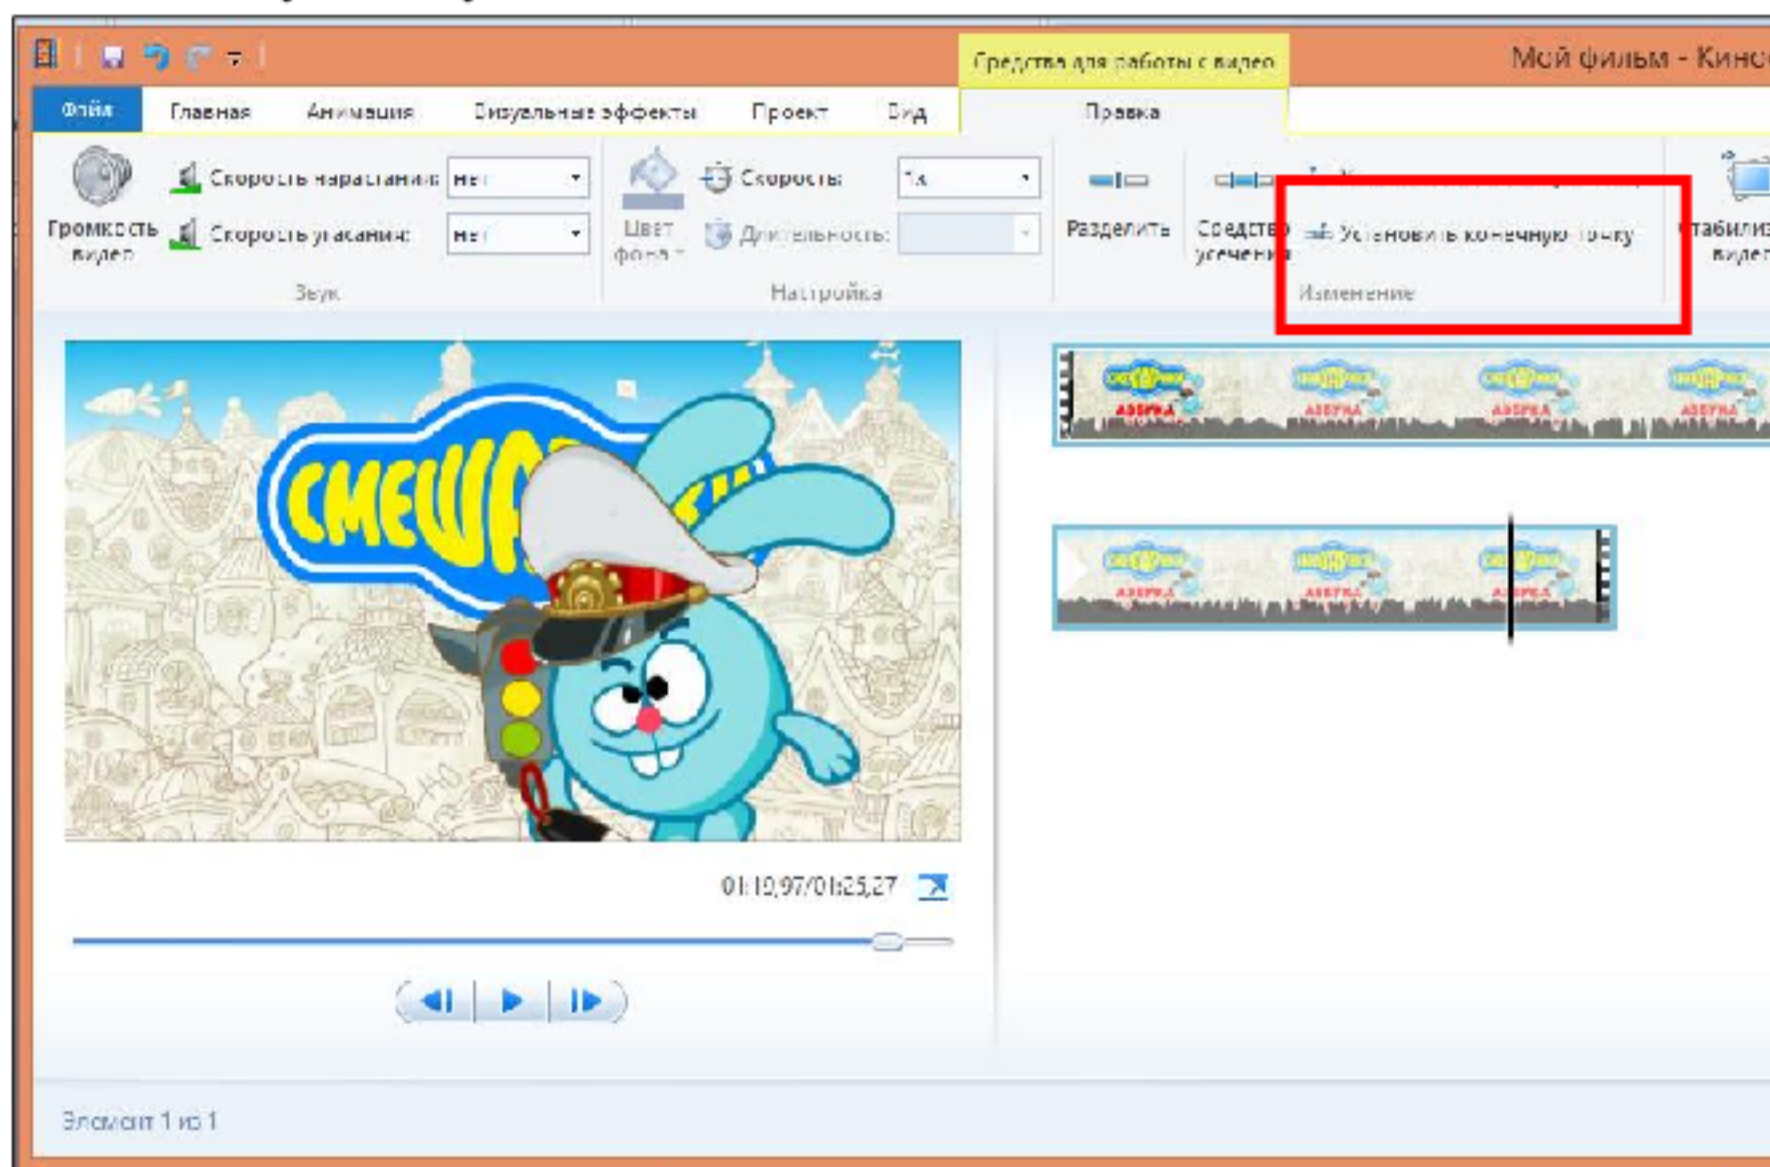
Средства для работы с видео

Мой фильм - Кино

Файл Главная Анимация Визуальные эффекты Проект Вид Правка

Громкость видео

Скорость нарастания: нет

Скорость угасания: нет

Звук

Цвет фона

Скорость: 1x

Длительность:

Настройка

Разделить

Средство усечения

Установить конечную точку

Изменение

Стабилизация видео

СМЕШ

АЗБУКА

01:19,97/01:25,27

Элемент 1 из 1